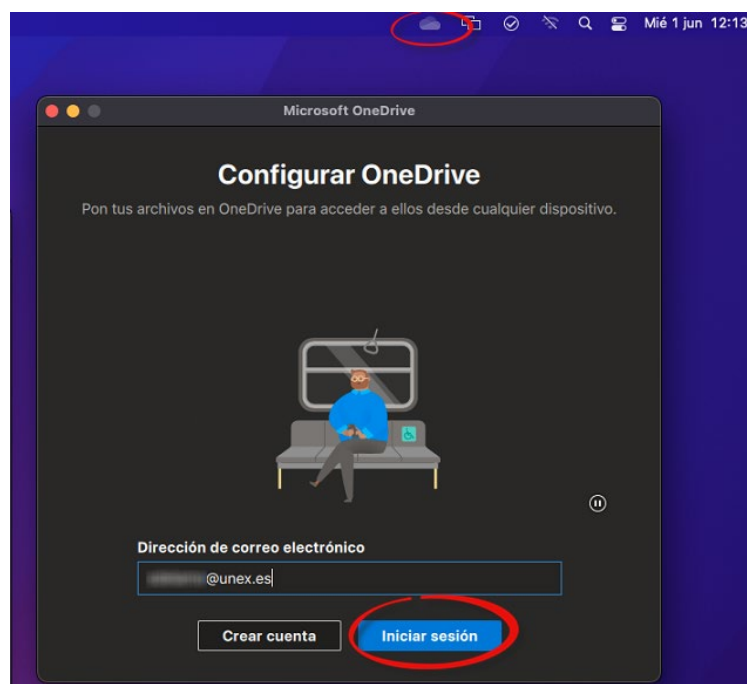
Mié 1 jun 12:13

Microsoft OneDrive

Configurar OneDrive

Pon tus archivos en OneDrive para acceder a ellos desde cualquier dispositivo.

Dirección de correo electrónico

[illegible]@unex.es

Crear cuenta

Iniciar sesión